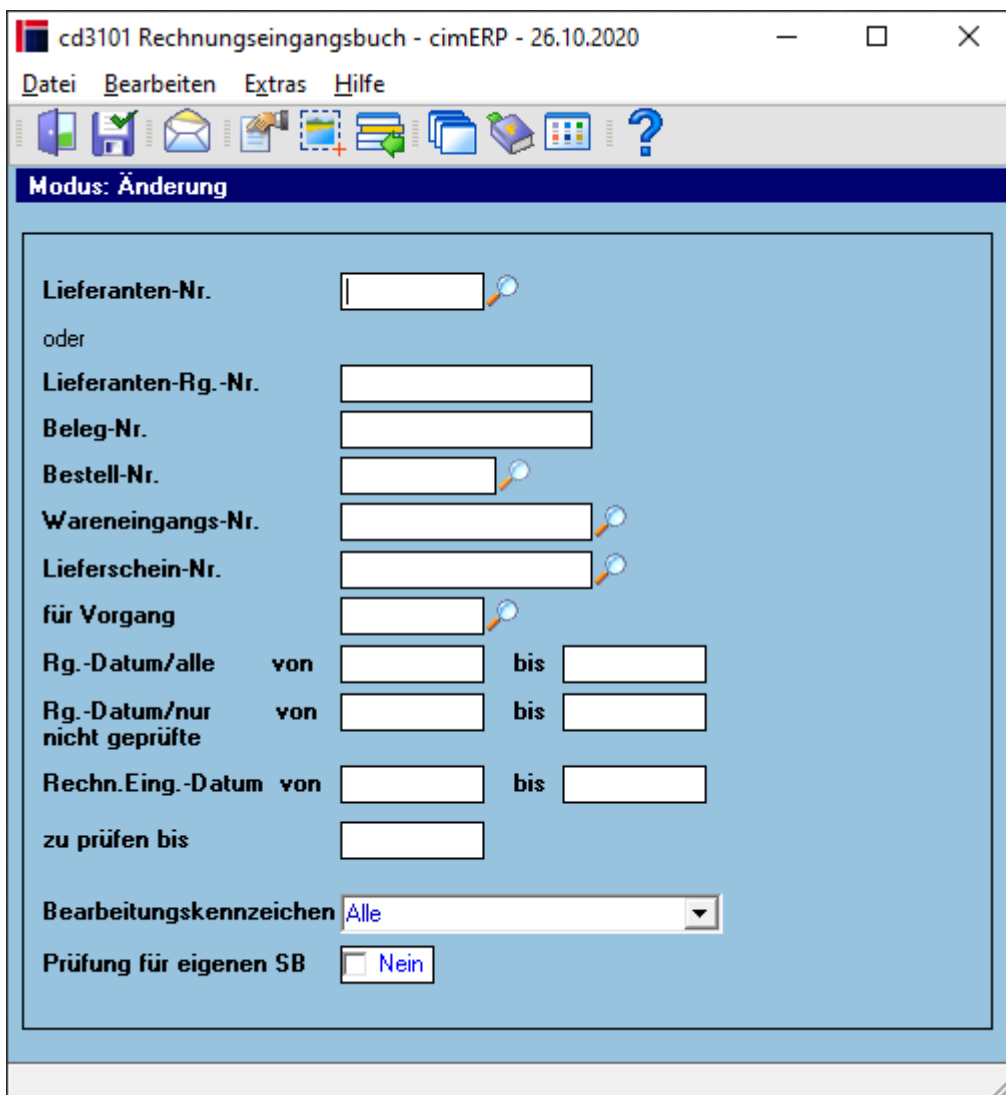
cd3101 Rechnungseingangsbuch - cimERP - 26.10.2020

Datei Bearbeiten Extras Hilfe

Modus: Änderung

Lieferanten-Nr.

oder

Lieferanten-Rg.-Nr.

Beleg-Nr.

Bestell-Nr.

Wareneingangs-Nr.

Lieferschein-Nr.

für Vorgang

Rg.-Datum/alle von bis

Rg.-Datum/nur nicht geprüfte von bis

Rechn.Eing.-Datum von bis

zu prüfen bis

Bearbeitungskennzeichen Alle

Prüfung für eigenen SB Nein